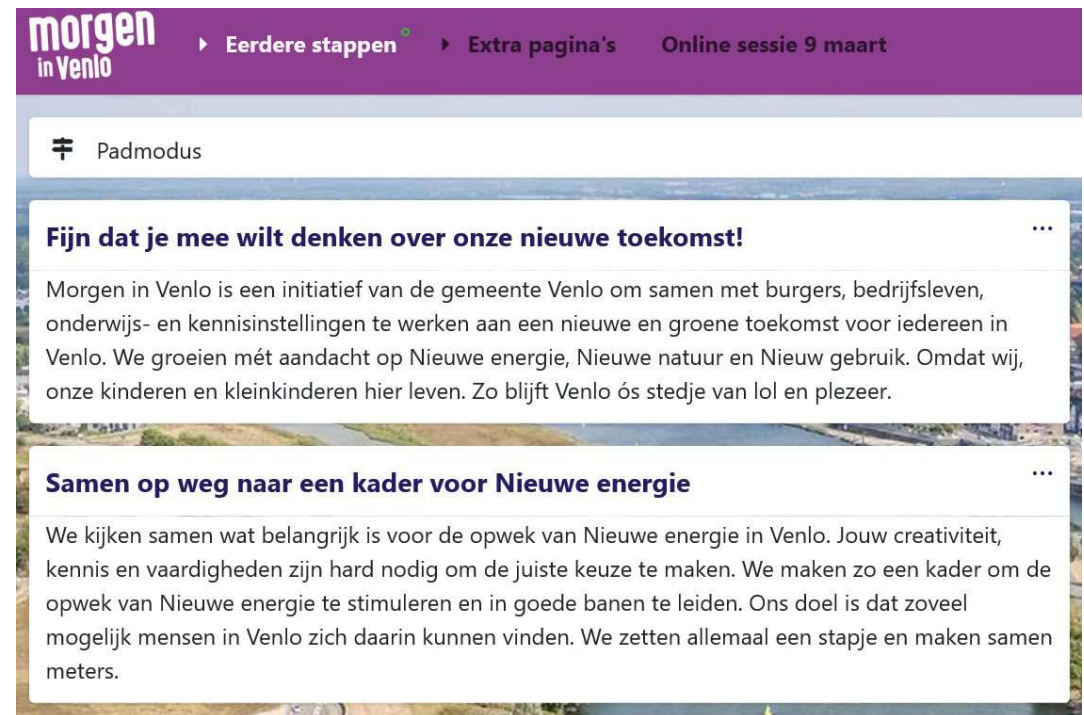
morgen in Venlo

Eerdere stappen

Extra pagina's

Online sessie 9 maart

Padmodus

Fijn dat je mee wilt denken over onze nieuwe toekomst!

...

Morgen in Venlo is een initiatief van de gemeente Venlo om samen met burgers, bedrijfsleven, onderwijs- en kennisinstellingen te werken aan een nieuwe en groene toekomst voor iedereen in Venlo. We groeien mét aandacht op Nieuwe energie, Nieuwe natuur en Nieuw gebruik. Omdat wij, onze kinderen en kleinkinderen hier leven. Zo blijft Venlo ós stedje van lol en plezeer.

Samen op weg naar een kader voor Nieuwe energie

...

We kijken samen wat belangrijk is voor de opwek van Nieuwe energie in Venlo. Jouw creativiteit, kennis en vaardigheden zijn hard nodig om de juiste keuze te maken. We maken zo een kader om de opwek van Nieuwe energie te stimuleren en in goede banen te leiden. Ons doel is dat zoveel mogelijk mensen in Venlo zich daarin kunnen vinden. We zetten allemaal een stapje en maken samen meters.